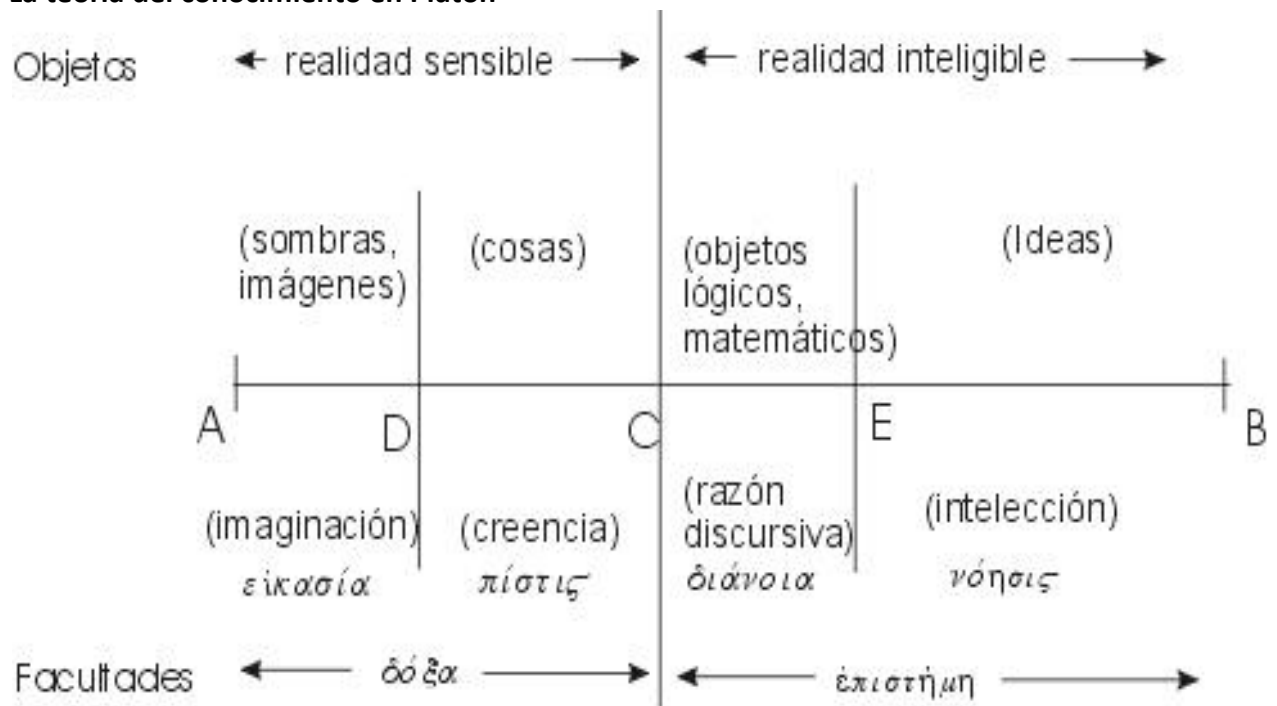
La teoría del conocimiento en Platón

Objetos ← realidad sensible → ← realidad inteligible →

(sombras, imágenes) (cosas) (objetos lógicos, matemáticos) (Ideas)

A D C E B

(imaginación) (creencia) (razón discursiva) (intelección)
εἰκασία πίστις διάνοια νόησις

Facultades ← δόξα → ← ἐπιστήμη →